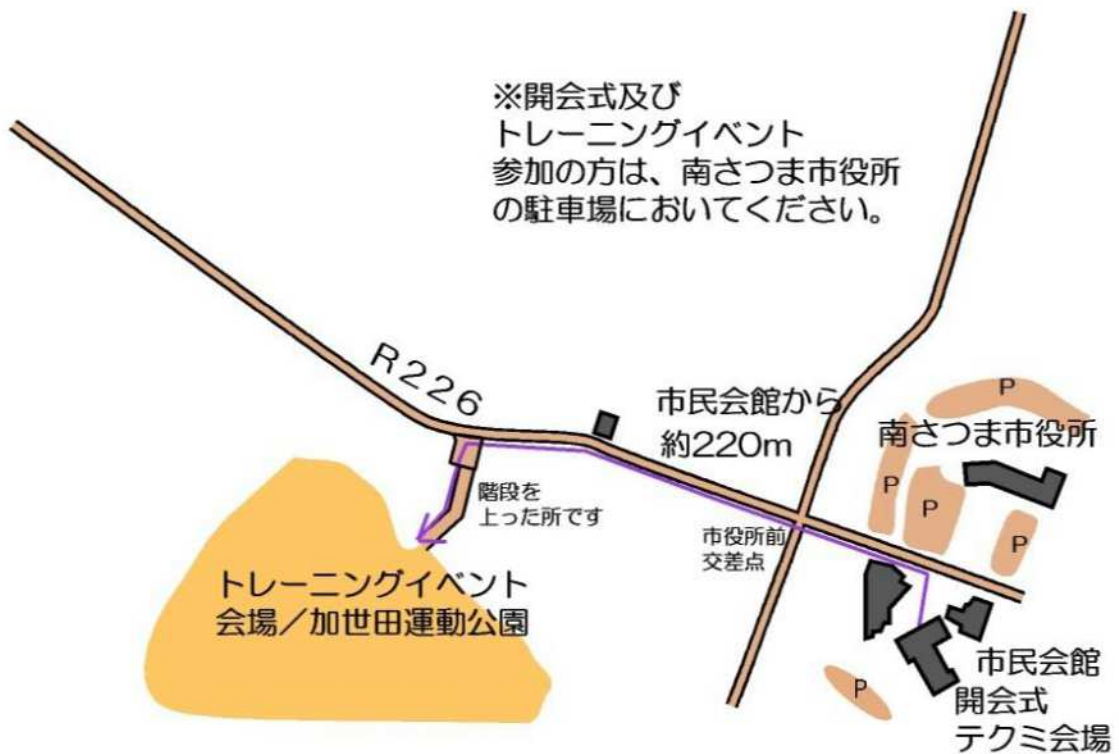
※開会式及び
トレーニングイベント
参加の方は、南さつま市役所の駐車場においてください。

R226

市民会館から
約220m

P

南さつま市役所

P

P

P

階段を
上った所です

市役所前
交差点

トレーニングイベント
会場／加世田運動公園

P

市民会館
開会式
テクミ会場